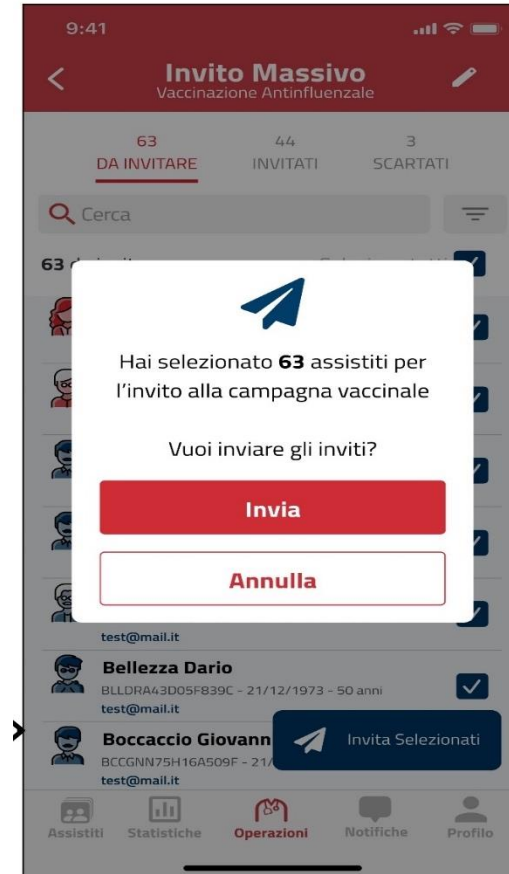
9:41

Invito Massivo
Vaccinazione Antinfluenzale

63
DA INVITARE

44
INVITATI

3
SCARTATI

Cerca

63 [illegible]

Hai selezionato 63 assistiti per l'invito alla campagna vaccinale

Vuoi inviare gli inviti?

Invia

Annulla

test@mail.it

Bellezza Dario
BLLDRA43D05F839C - 21/12/1973 - 50 anni
test@mail.it

Boccaccio Giovann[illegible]
BCCGNN75H16A509F - 21/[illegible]
test@mail.it

Invita Selezionati

Assistiti
Statistiche
Operazioni
Notifiche
Profilo